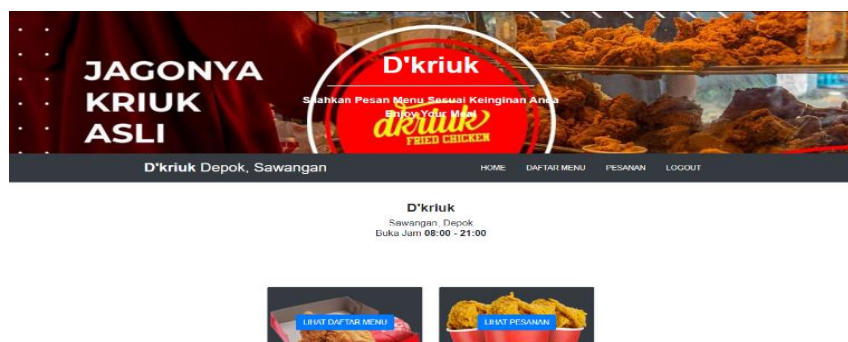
JAGONYA
KRIUK
ASLI

D'kriuk

Silahkan Pesan Menu Sesuai Keinginan Anda
Enjoy Your Meal

dkriuk
FRIED CHICKEN

D'kriuk Depok, Sawangan

HOME DAFTAR MENU PESANAN LOGOUT

D'kriuk
Sawangan, Depok
Buka Jam 08:00 - 21:00

LIHAT DAFTAR MENU

LIHAT PESANAN